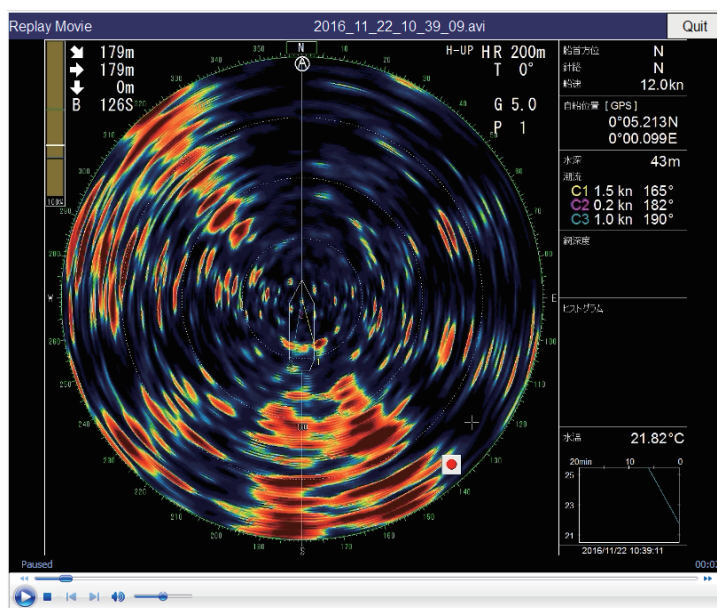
Replay Movie
2016_11_22_10_39_09.avi
Quit

179m
179m
0m
B 126S

100%

H-UP HR 200m
T 0°
G 5.0
P 1

N
A
330
300
W
240
210
S
150
120
E
60
30
100

船首方位 N
針路 N
船速 12.0kn
自船位置 [GPS]
0°05.213N
0°00.099E

水深 43m
潮流
C1 1.5 kn 165°
C2 0.2 kn 182°
C3 1.0 kn 190°
網深度

ヒストグラム

水温 21.82°C
20min 10 0
25
23
21
2016/11/22 10:39:11

Paused
00:0